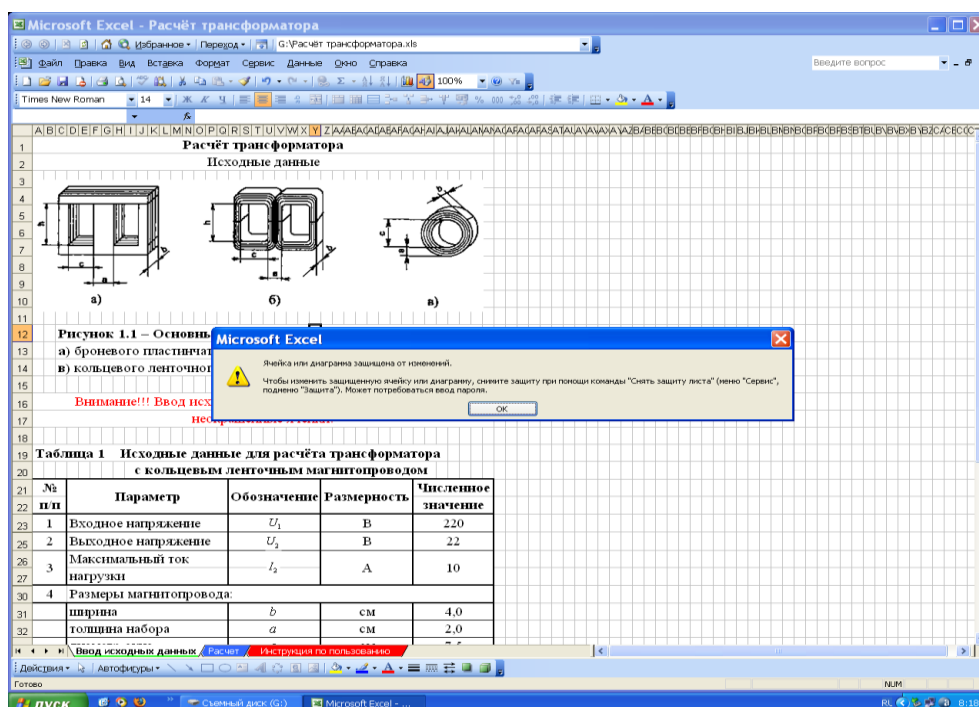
Microsoft Excel - Расчёт трансформатора

Избранное • Переход • G:\Расчёт трансформатора.xls

Файл Правка Вид Вставка Формат Сервис Данные Окно Справка

Введите вопрос

100%

Times New Roman 14

Расчёт трансформатора
Исходные данные

а) б) в)

Рисунок 1.1 – Основн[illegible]
а) броневого пластинчат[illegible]
в) кольцевого ленточно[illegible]

Внимание!!! Ввод исх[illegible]
не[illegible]

Microsoft Excel

Ячейка или диаграмма защищена от изменений.

Чтобы изменить защищенную ячейку или диаграмму, снимите защиту при помощи команды "Снять защиту листа" (меню "Сервис", подменю "Защита"). Может потребоваться ввод пароля.

OK

Таблица 1 Исходные данные для расчёта трансформатора с кольцевым ленточным магнитопроводом

| № п/п | Параметр | Обозначение | Размерность | Численное значение |
|---|---|---|---|---|
| 1 | Входное напряжение | $U_1$ | В | 220 |
| 2 | Выходное напряжение | $U_2$ | В | 22 |
| 3 | Максимальный ток нагрузки | $I_2$ | А | 10 |
| 4 | Размеры магнитопровода: | | | |
| | ширина | $b$ | см | 4,0 |
| | толщина набора | $a$ | см | 2,0 |

Ввод исходных данных / Расчет / Инструкция по пользованию

Действия • Автофигуры •

Готово

NUM

пуск

Съемный диск (G:)

Microsoft Excel - ...

RL

8:18